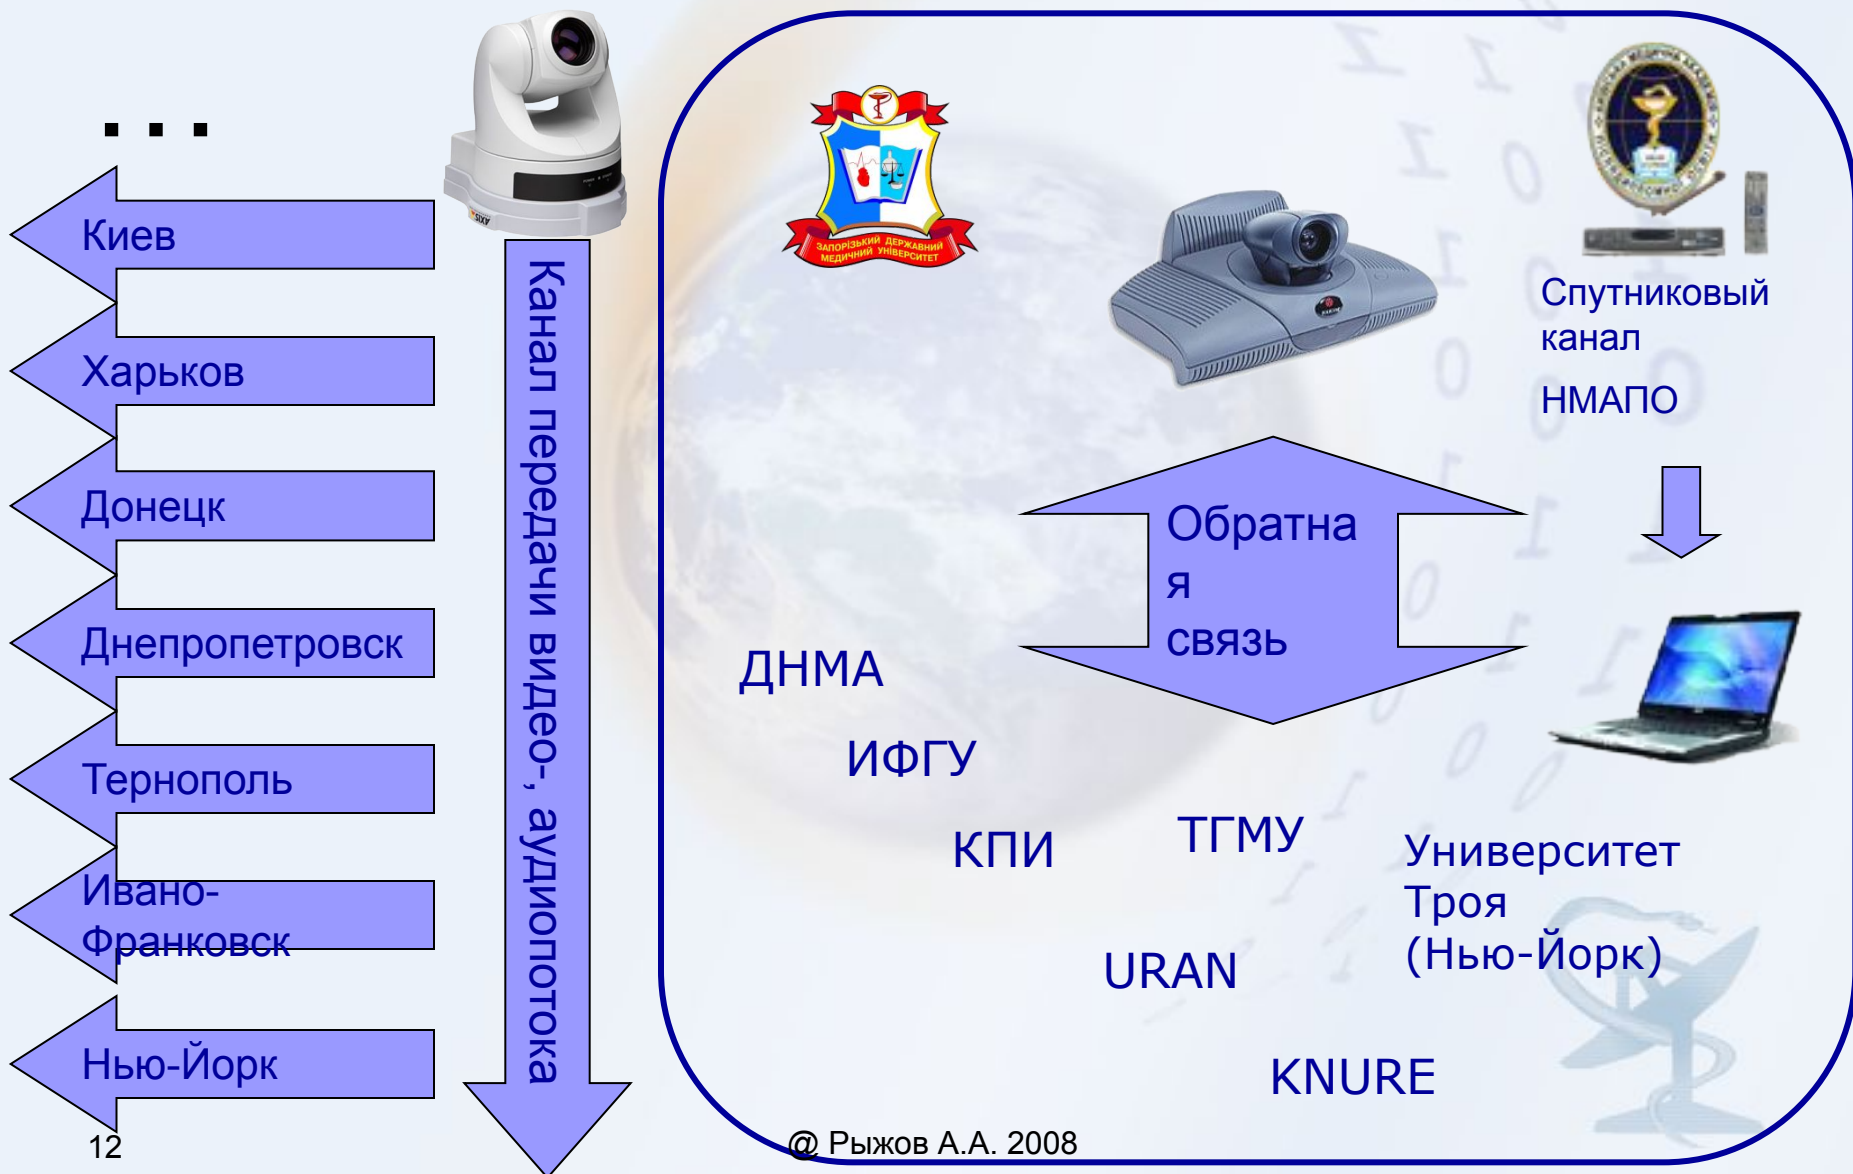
...

Киев

Харьков

Донецк

Днепропетровск

Тернополь

Ивано-Франковск

Нью-Йорк

Канал передачи видео-, аудиопотока

ЗАПОРІЗЬКИЙ ДЕРЖАВНИЙ МЕДИЧНИЙ УНІВЕРСИТЕТ

Спутниковый канал

НМАПО

Обратная связь

ДНМА

ИФГУ

КПИ

ТГМУ

Университет Троя (Нью-Йорк)

URAN

KNURE

12

@ Рыжов А.А. 2008